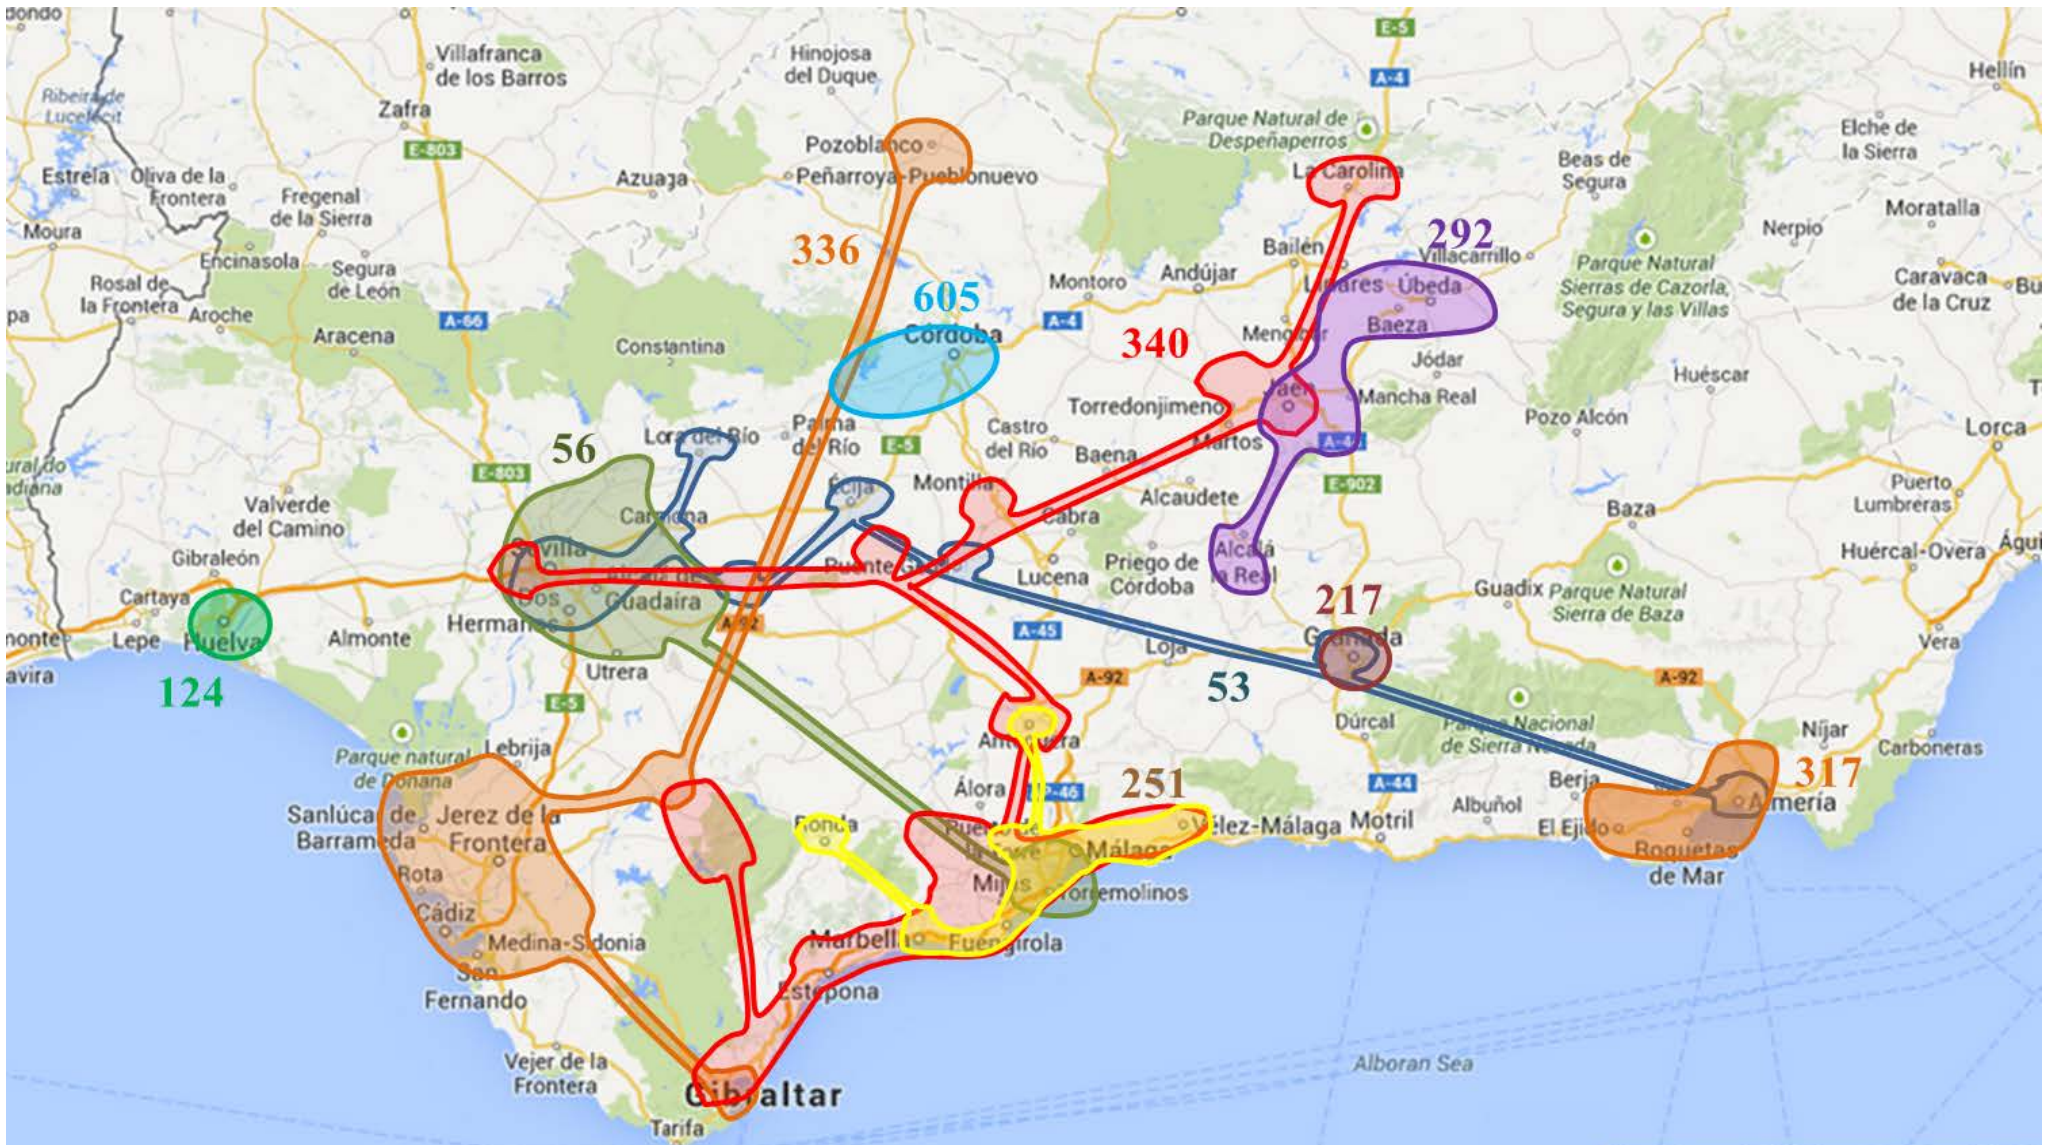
dondo
Villafranca de los Barros
Hinojosa del Duque
E-5
Hellín
Ribeira de Lucefecit
Zafra
A-4
E-803
Pozoblanco
Parque Natural de Despeñaperros
Elche de la Sierra
Estrela
Oliva de la Frontera
Fregenal de la Sierra
Azuaga
Peñarroya-Pueblonuevo
La Carolina
Beas de Segura
Moura
Moratalla
336
292
Encinasola
Segura de León
Bailén
Villacarrillo
Nerpio
Rosal de la Frontera
Aroche
605
Montoro
Andújar
Parque Natural Sierras de Cazorla, Segura y las Villas
Caravaca de la Cruz
pa
A-66
Linares
Úbeda
Aracena
Constantina
Córdoba
A-4
Baeza
340
Menjíbar
Jódar
Huéscar
Jaén
Mancha Real
Torredonjimeno
Pozo Alcón
Lora del Río
Palma del Río
Castro del Río
Martos
Lorca
56
E-5
Baena
A-44
Montilla
ural do diana
E-803
Écija
Alcaudete
Puerto Lumbreras
Valverde del Camino
Carmona
E-902
Baza
Cabra
Sevilla
Alcalá la Real
Huércal-Overa
Águi
Gibraleón
Priego de Córdoba
Dos Hermanas
Alcalá de Guadaira
Puente Genil
Lucena
Guadix
Parque Natural Sierra de Baza
Cartaya
217
Lepe
Huelva
Almonte
A-92
Granada
Vera
monte
A-45
Loja
avira
Utrera
A-92
A-92
124
53
E-5
Dúrcal
Parque Nacional de Sierra Nevada
Níjar
Antequera
Parque natural de Doñana
Lebrija
Carboneras
317
Álora
A-44
251
Berja
A-46
Almería
Sanlúcar de Barrameda
Jerez de la Frontera
Albuñol
Vélez-Málaga
Motril
El Ejido
Ronda
Málaga
Rota
Roquetas de Mar
Mijas
Torremolinos
Cádiz
Medina-Sidonia
Marbella
Fuengirola
San Fernando
Estepona
Vejer de la Frontera
Alboran Sea
Gibraltar
Tarifa